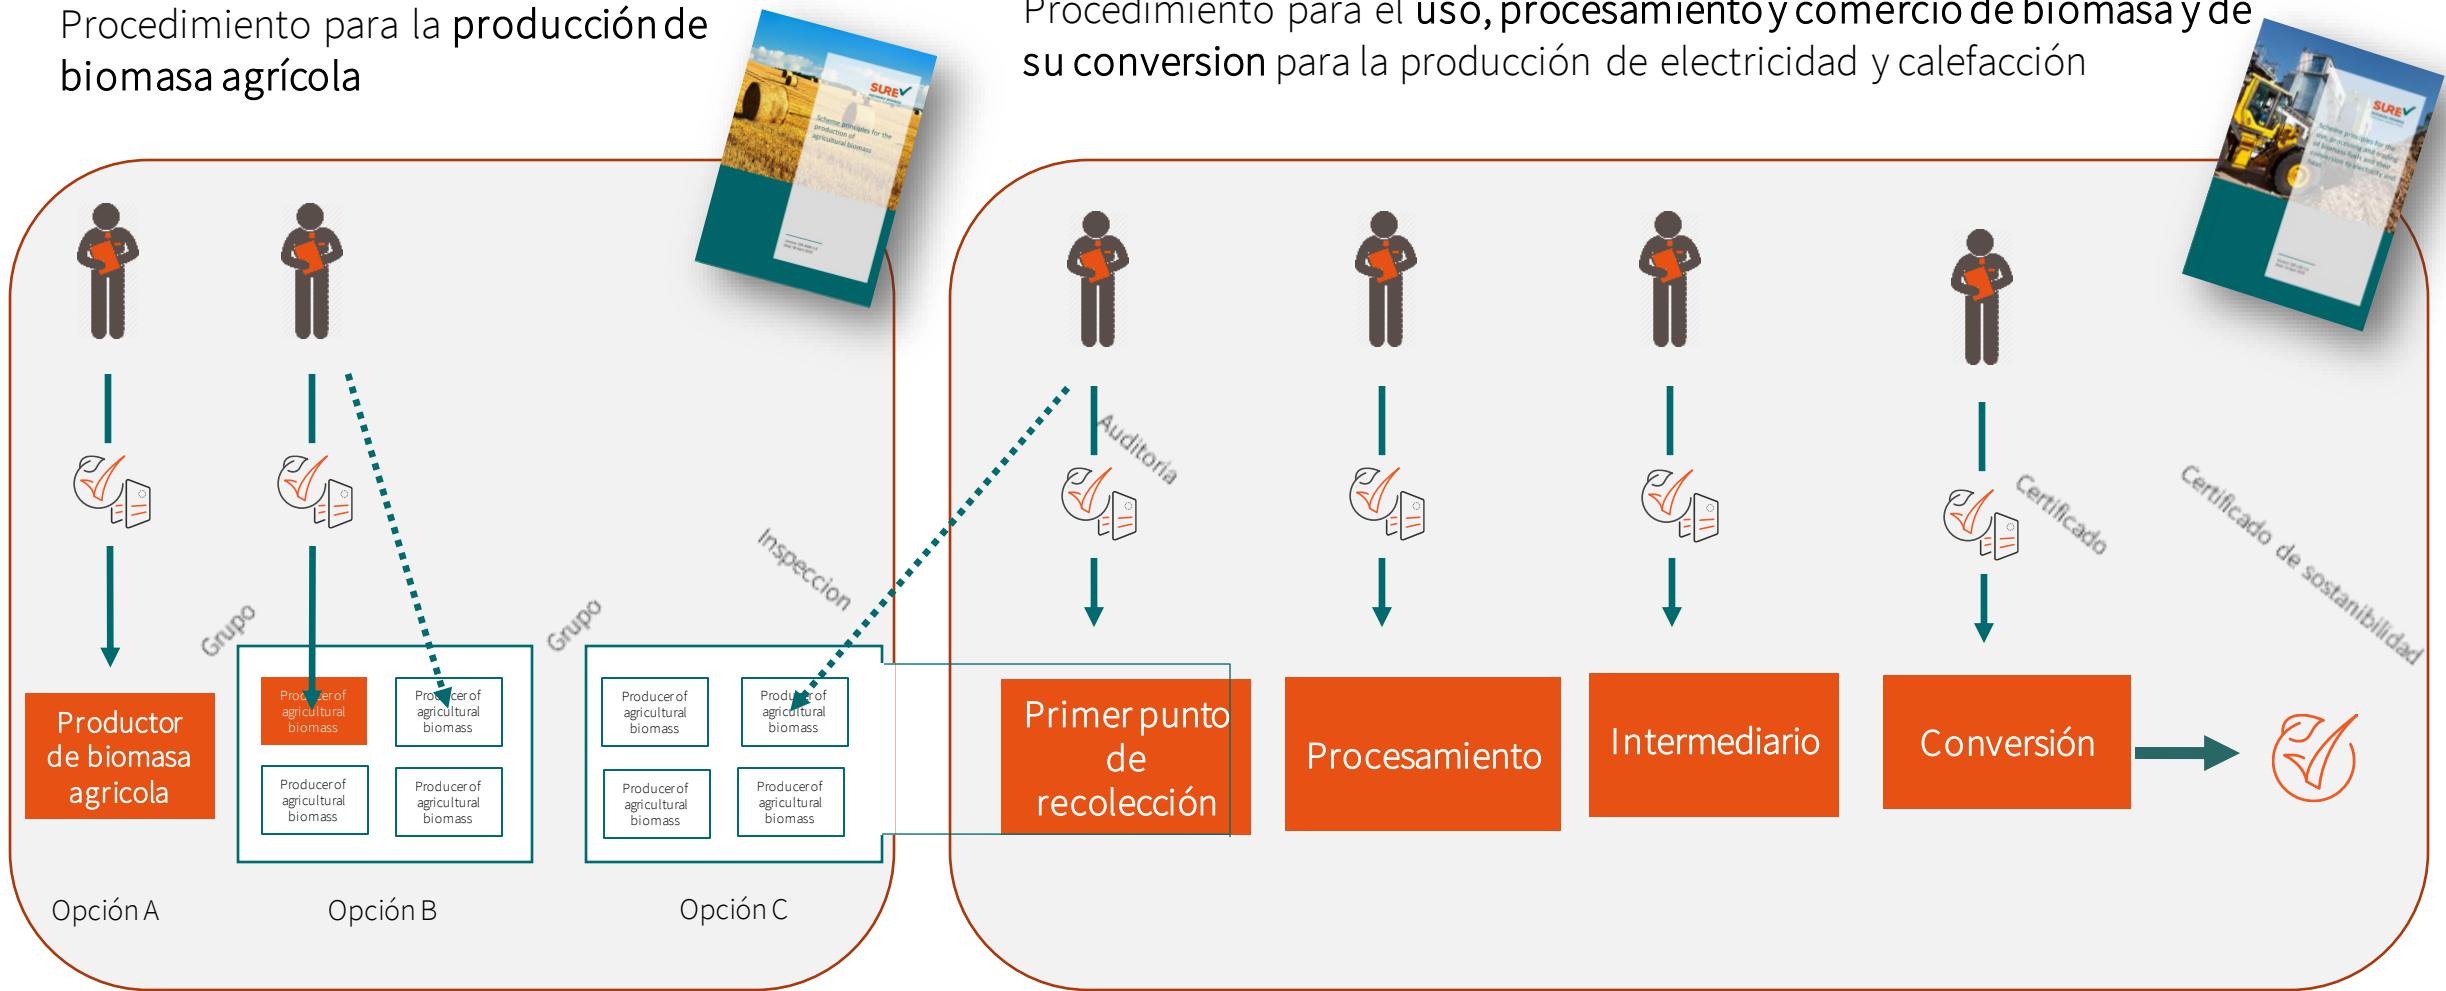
Procedimiento para la producción de biomasa agrícola

SURE

Scheme principles for the production of agricultural biomass

Procedimiento para el uso, procesamiento y comercio de biomasa y de su conversion para la producción de electricidad y calefacción

SURE

Scheme principles for the use, processing and trading of biomass fuels and their conversion to electricity and heat

Grupo

Grupo

Inspeccion

Auditoria

Certificado

Certificado de sostenibilidad

Productor de biomasa agricola

Producer of agricultural biomass

Producer of agricultural biomass

Producer of agricultural biomass

Producer of agricultural biomass

Producer of agricultural biomass

Producer of agricultural biomass

Producer of agricultural biomass

Producer of agricultural biomass

Primer punto de recolección

Procesamiento

Intermediario

Conversión

Opción A

Opción B

Opción C